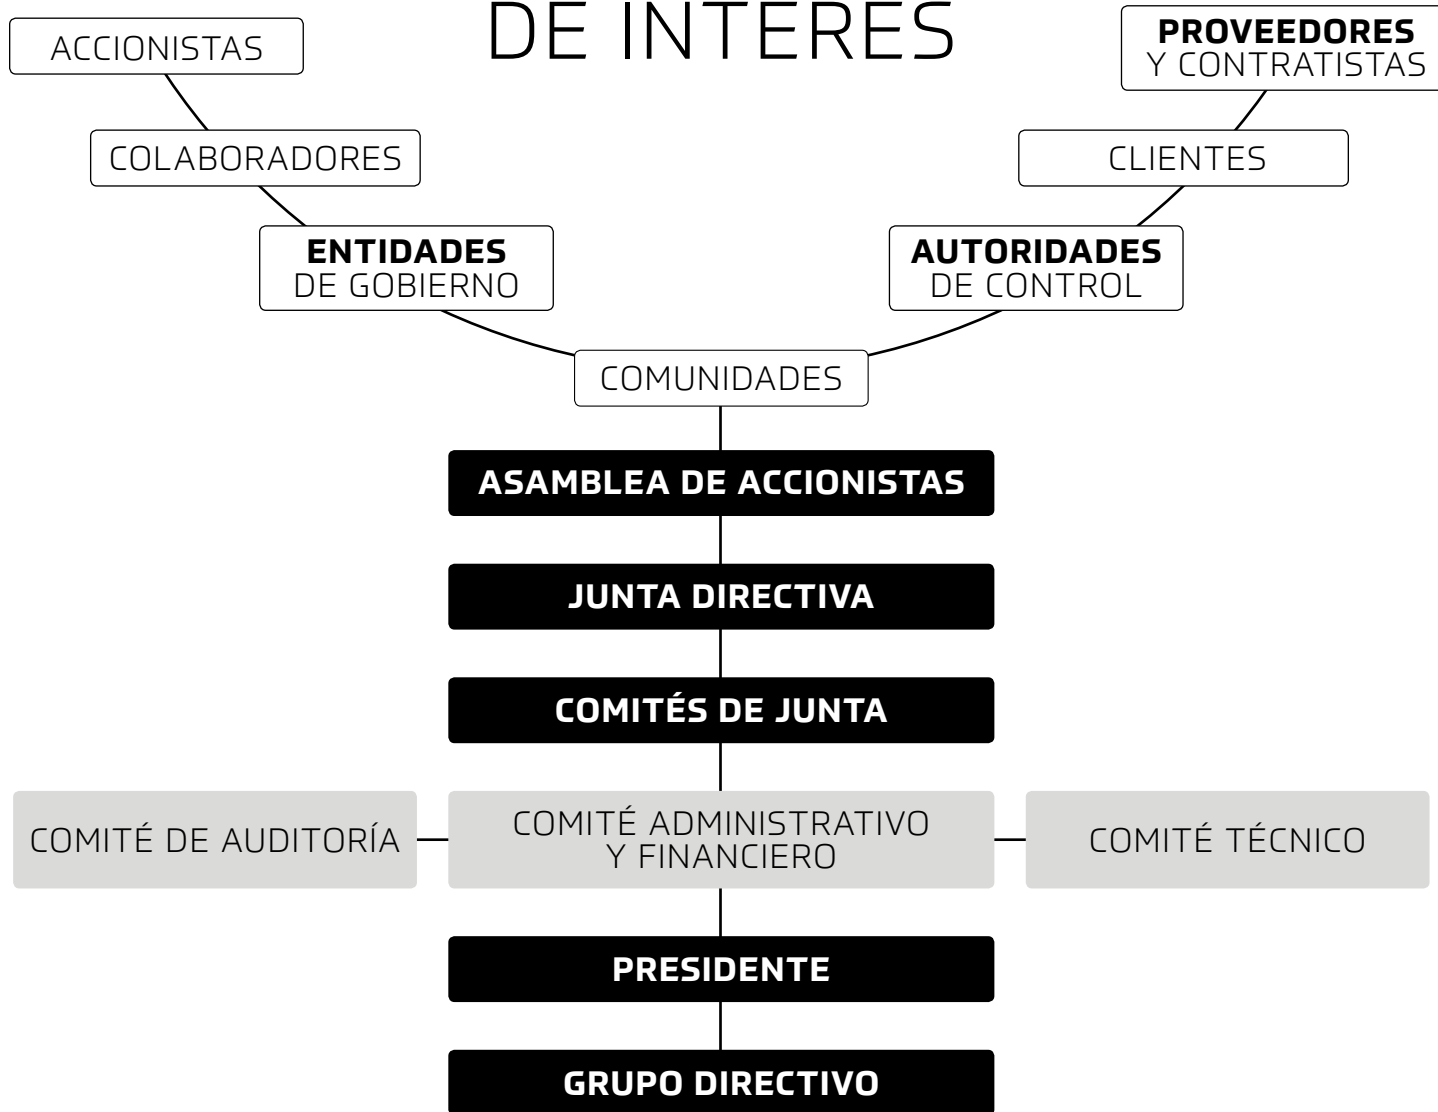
DE INTERES

ACCIONISTAS

PROVEEDORES Y CONTRATISTAS

COLABORADORES

CLIENTES

ENTIDADES DE GOBIERNO

AUTORIDADES DE CONTROL

COMUNIDADES

ASAMBLEA DE ACCIONISTAS

JUNTA DIRECTIVA

COMITÉS DE JUNTA

COMITÉ DE AUDITORÍA

COMITÉ ADMINISTRATIVO Y FINANCIERO

COMITÉ TÉCNICO

PRESIDENTE

GRUPO DIRECTIVO